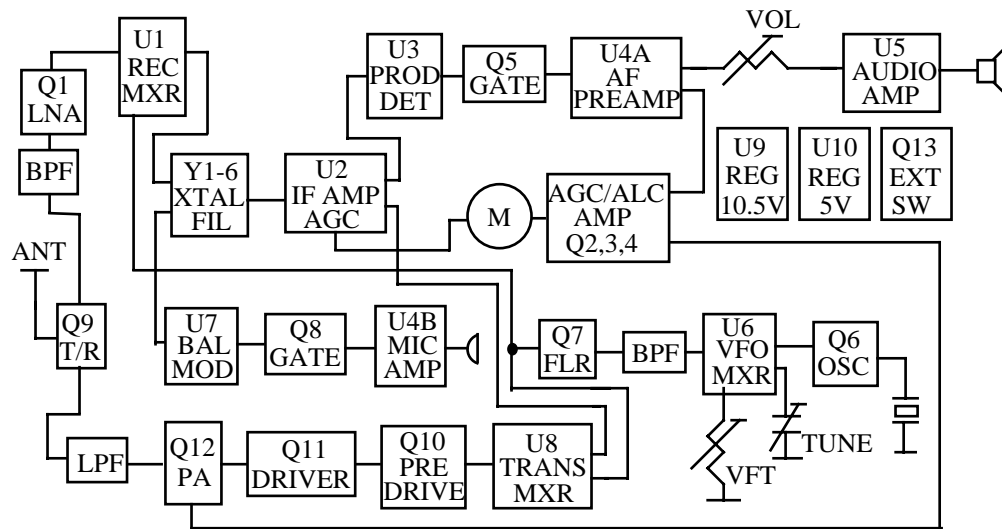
U1
REC
MXR

Q1
LNA

BPF

ANT

Q9
T/R

U3
PROD
DET

Q5
GATE

U4A
AF
PREAMP

VOL

U5
AUDIO
AMP

Y1-6
XTAL
FIL

U2
IF AMP
AGC

M

AGC/ALC
AMP
Q2,3,4

U9
REG
10.5V

U10
REG
5V

Q13
EXT
SW

U7
BAL
MOD

Q8
GATE

U4B
MIC
AMP

Q7
FLR

BPF

U6
VFO
MXR

Q6
OSC

TUNE

VFT

LPF

Q12
PA

Q11
DRIVER

Q10
PRE
DRIVE

U8
TRANS
MXR